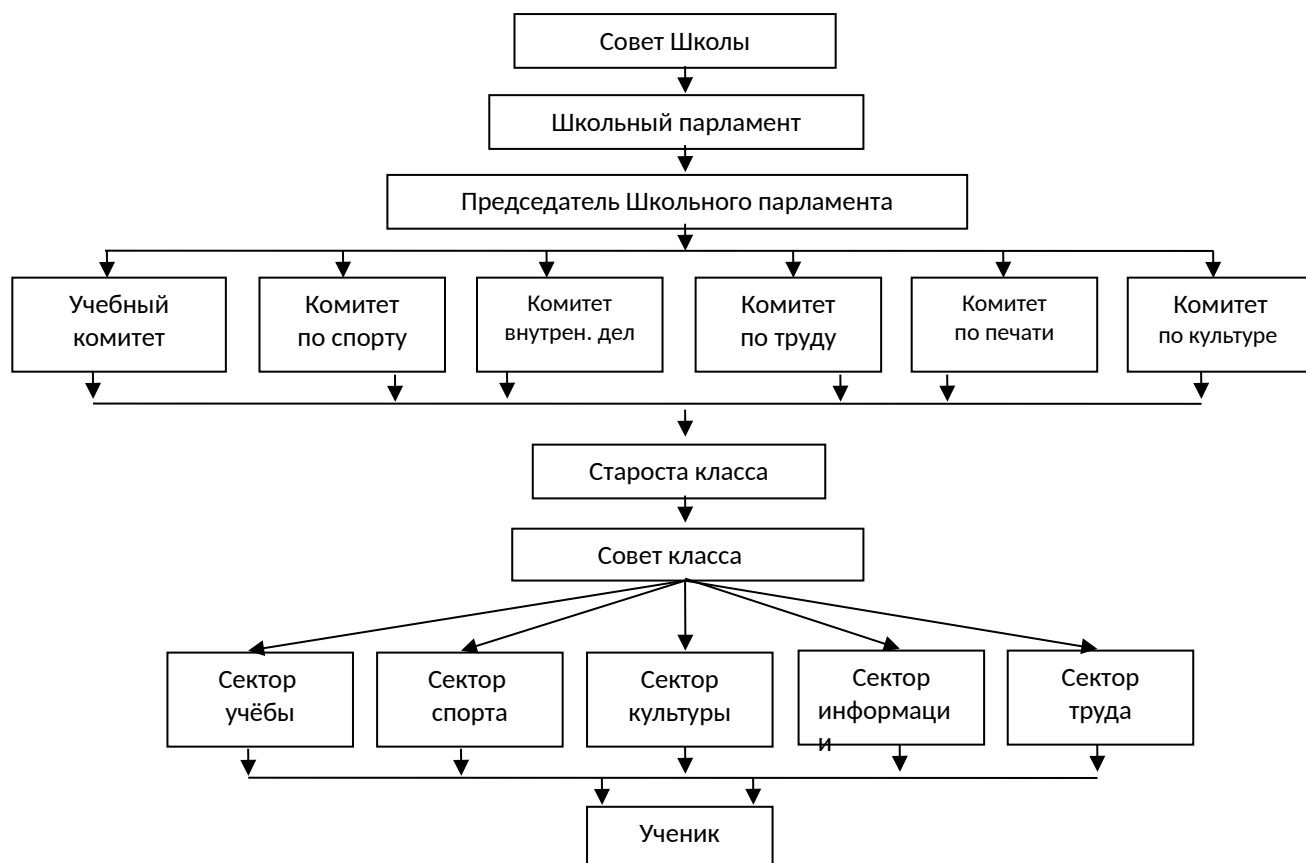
Совет Школы

Школьный парламент

Председатель Школьного парламента

Учебный комитет

Комитет по спорту

Комитет внутрен. дел

Комитет по труду

Комитет по печати

Комитет по культуре

Староста класса

Совет класса

Сектор учёбы

Сектор спорта

Сектор культуры

Сектор информаци и

Сектор труда

Ученик